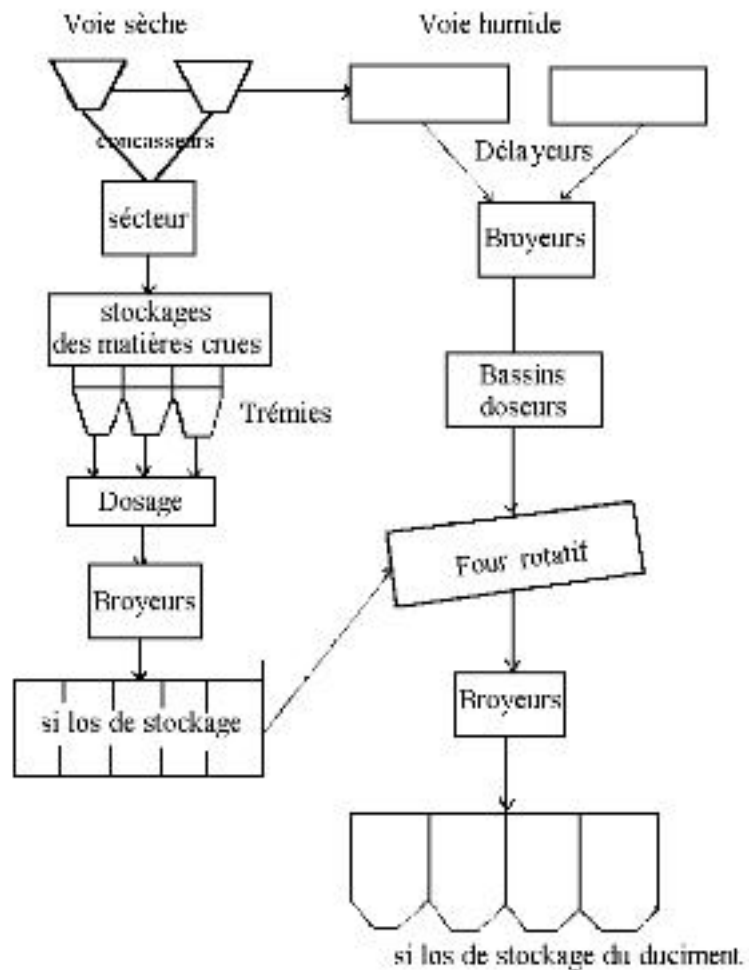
Voie sèche

Voie humide

concasseurs

Délayeurs

sécteur

Broyeurs

stockages des matières crues

Bassins doseurs

Trémies

Dosage

Four rotatif

Broyeurs

si los de stockage

Broyeurs

si los de stockage du duciment.